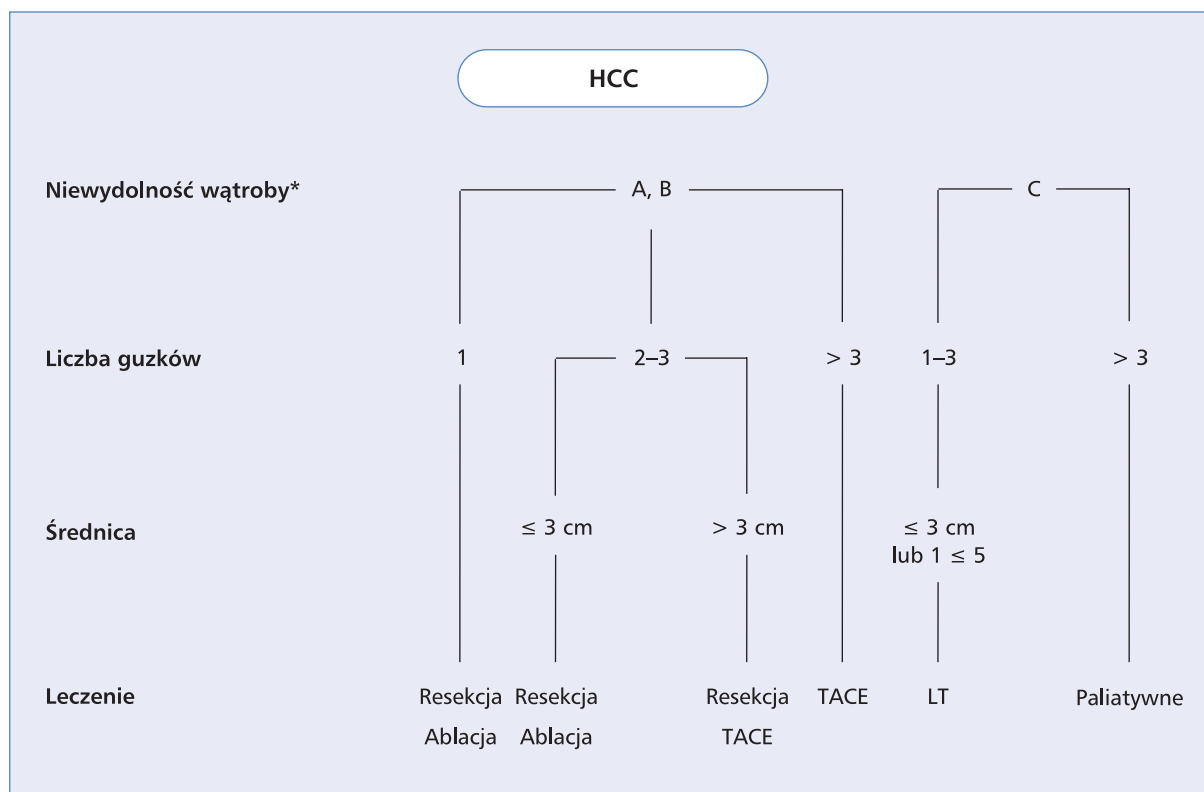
HCC

Niewydolność wątroby*

A, B

C

Liczba guzków

1

2–3

> 3

1–3

> 3

Średnica

≤ 3 cm

> 3 cm

≤ 3 cm
lub 1 ≤ 5

Leczenie

Resekcja
Ablacja

Resekcja
Ablacja

Resekcja
TACE

TACE

LT

Paliatywne